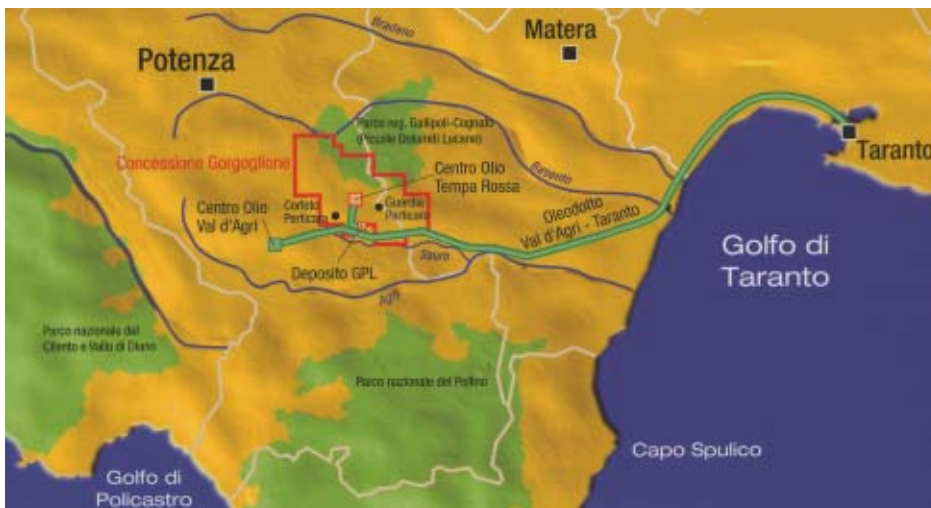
Matera

Bradano

Potenza

Parco reg. Gallipoli-Cognato (Piccole Dolomiti Lucane)

Taranto

Concessione Gorgoglione

Centro Olio Tempa Rossa

Basento

Centro Olio Val d'Agri

Corleto Perticara

Guardia Perticara

Oleodotto Val d'Agri - Taranto

Golfo di Taranto

Deposito GPL

Sauro

Agri

Parco nazionale del Cilento e Vallo di Diano

Parco nazionale del Pollino

Capo Spulico

Golfo di Policastro